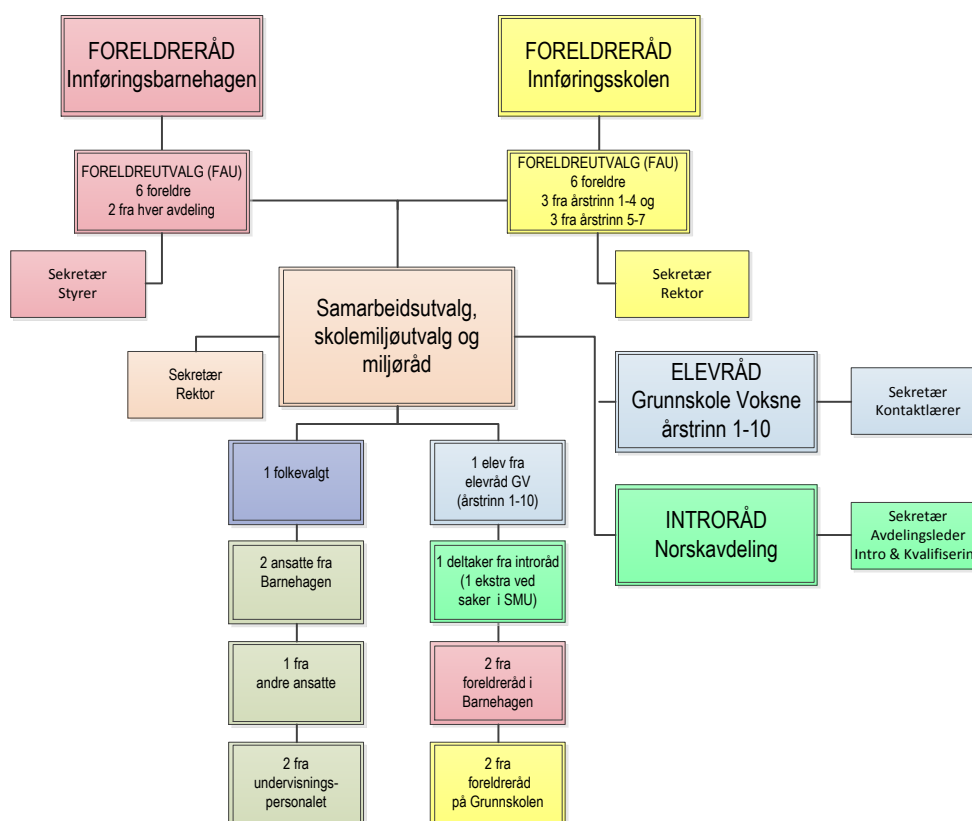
FORELDRERÅD
Innføringsbarnehagen

FORELDRERÅD
Innføringsskolen

FORELDREUTVALG (FAU)
6 foreldre
2 fra hver avdeling

FORELDREUTVALG (FAU)
6 foreldre
3 fra årstrinn 1-4 og
3 fra årstrinn 5-7

Sekretær
Styrer

Sekretær
Rektor

Samarbeidsutvalg, skolemiljøutvalg og miljøråd

Sekretær
Rektor

ELEVRÅD
Grunnskole Voksne
årstrinn 1-10

Sekretær
Kontaktlærer

INTRORÅD
Norskavdeling

Sekretær
Avdelingsleder
Intro & Kvalifiserin

1 folkevalgt

1 elev fra
elevråd GV
(årstrinn 1-10)

2 ansatte fra
Barnehagen

1 deltaker fra introråd
(1 ekstra ved
saker i SMU)

1 fra
andre ansatte

2 fra
foreldreråd i
Barnehagen

2 fra
undervisnings-
personalet

2 fra
foreldreråd
på Grunnskolen